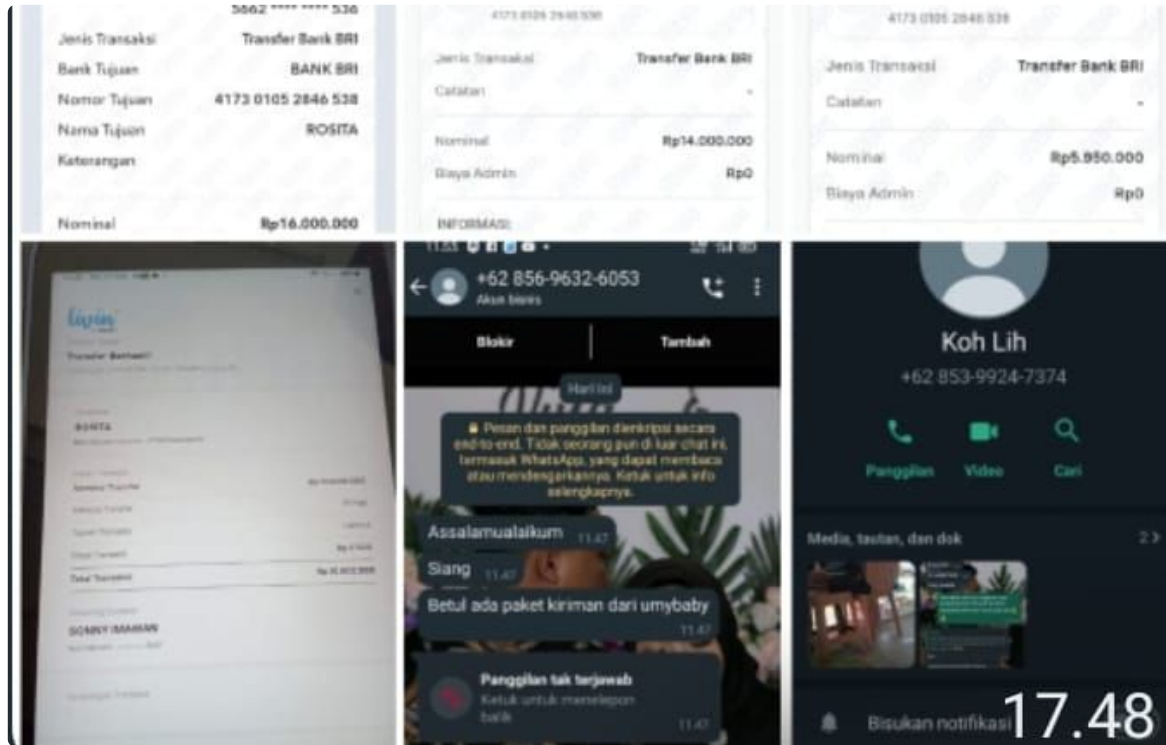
5862 **** **** 536
Jenis Transaksi Transfer Bank BRI
Bank Tujuan BANK BRI
Nomor Tujuan 4173 0105 2846 538
Nama Tujuan ROSITA
Keterangan
Nominal Rp16.000.000

4173 0105 2846 538
Jenis Transaksi Transfer Bank BRI
Catatan -
Nominal Rp14.000.000
Biaya Admin Rp0
INFORMASI

4173 0105 2846 538
Jenis Transaksi Transfer Bank BRI
Catatan -
Nominal Rp5.950.000
Biaya Admin Rp0

livin'
Transfer Berhasil!
ROSITA
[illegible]
Nominal Transfer
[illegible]
Total Transaksi
SONNY IMAMAN
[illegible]

+62 856-9632-6053
Akun bisnis
Blokir
Tambah
Hari ini
Pesan dan panggilan dienkripsi secara end-to-end. Tidak seorang pun di luar chat ini, termasuk WhatsApp, yang dapat membaca atau mendengarkannya. Ketuk untuk info selengkapnya.
Assalamualaikum 11.47
Siang 11.47
Betul ada paket kiriman dari umybaby 11.47
Panggilan tak terjawab
Ketuk untuk menelepon balik 11.47

Koh Lih
+62 853-9924-7374
Panggilan
Video
Cari
Media, tautan, dan dok 2 >
Bisukan notifikasi
17.48